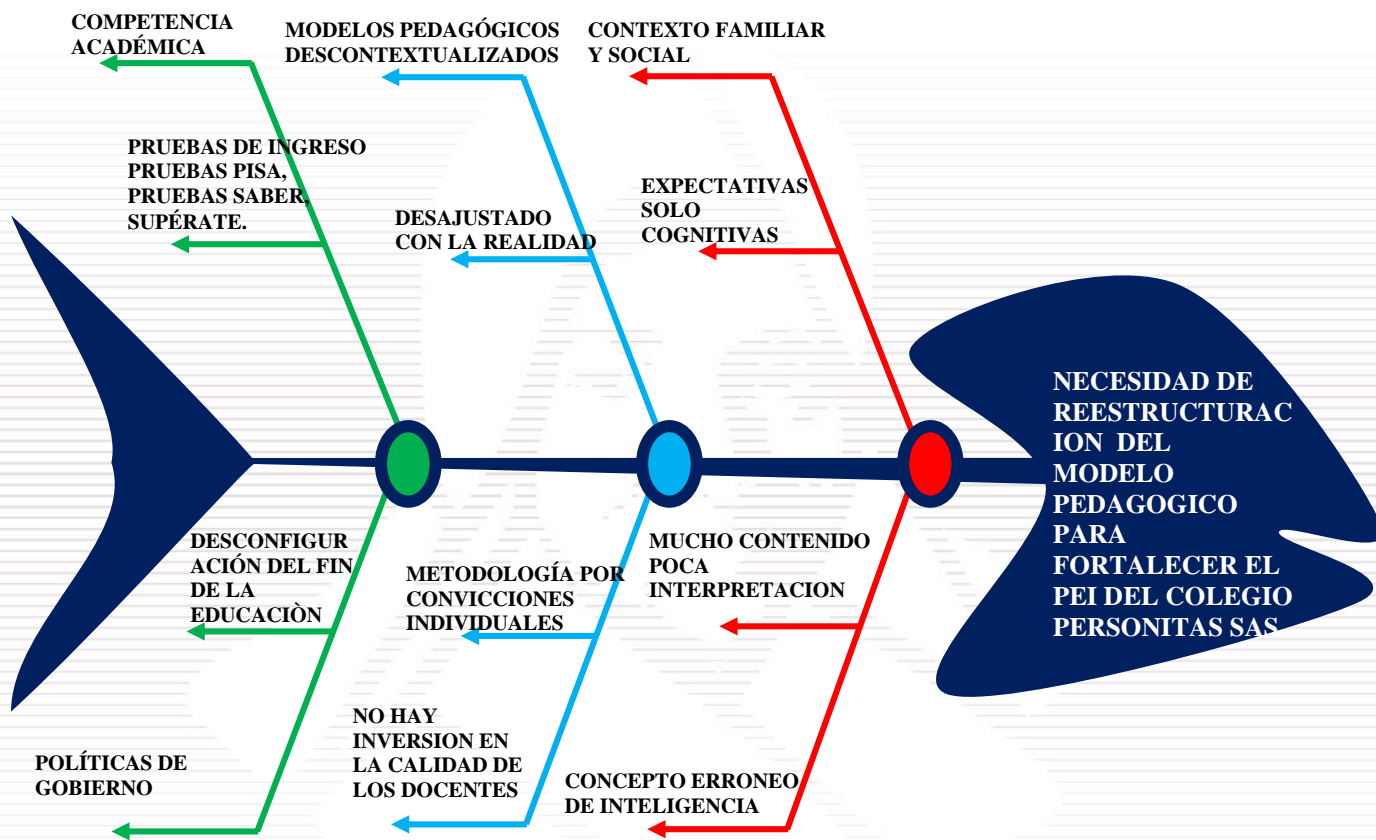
COMPETENCIA ACADÉMICA

MODELOS PEDAGÓGICOS DESCONTEXTUALIZADOS

CONTEXTO FAMILIAR Y SOCIAL

PRUEBAS DE INGRESO PRUEBAS PISA, PRUEBAS SABER, SUPÉRATE.

DESAJUSTADO CON LA REALIDAD

EXPECTATIVAS SOLO COGNITIVAS

NECESIDAD DE REESTRUCTURACION DEL MODELO PEDAGOGICO PARA FORTALECER EL PEI DEL COLEGIO PERSONITAS SAS

DESCONFIGURACIÓN DEL FIN DE LA EDUCACIÒN

METODOLOGÍA POR CONVICCIONES INDIVIDUALES

MUCHO CONTENIDO POCA INTERPRETACION

POLÍTICAS DE GOBIERNO

NO HAY INVERSION EN LA CALIDAD DE LOS DOCENTES

CONCEPTO ERRONEO DE INTELIGENCIA